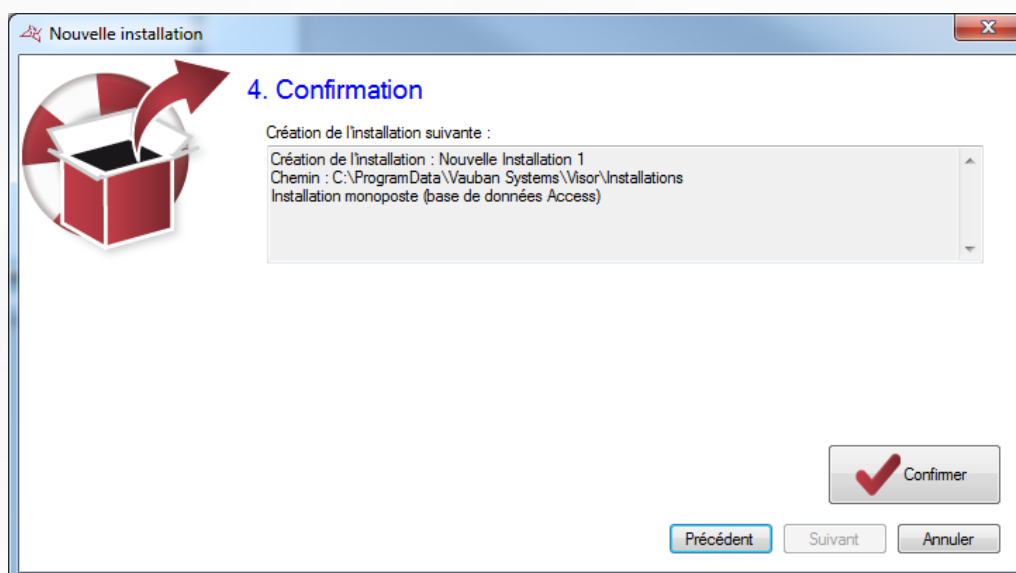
Nouvelle installation

4. Confirmation

Création de l'installation suivante :

Création de l'installation : Nouvelle Installation 1
Chemin : C:\ProgramData\Vauban Systems\Visor\Installations
Installation monoposte (base de données Access)

Confirmer

Précédent
Suivant
Annuler